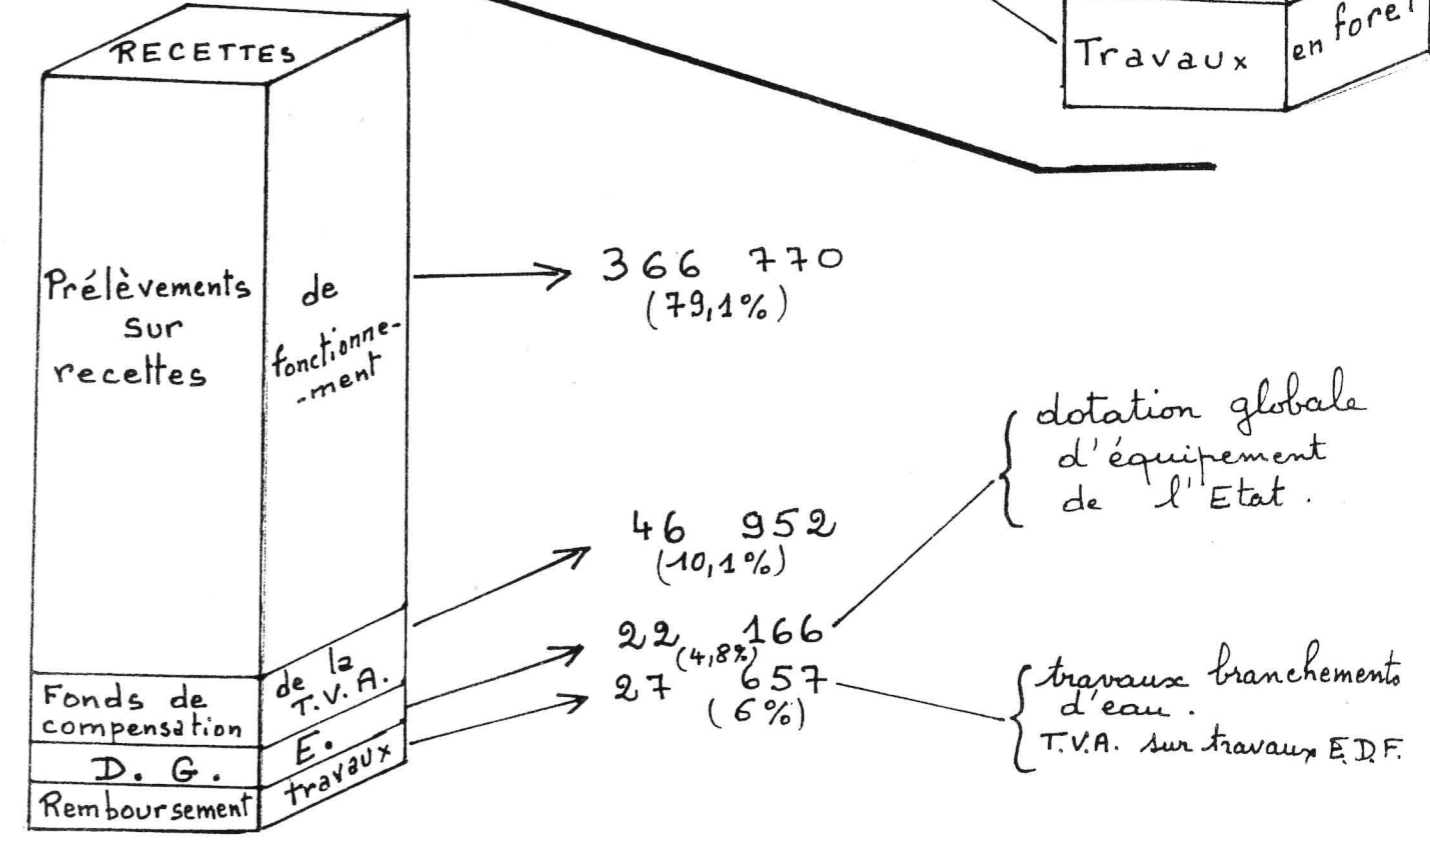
Travaux en forêt

RECETTES

Prélèvements sur recettes de fonctionnement

Fonds de compensation de la T.V.A.

D. G. E.

Remboursement travaux

366 770
(79,1%)

46 952
(10,1%)

22 166
(4,8%)

27 657
(6%)

dotation globale d'équipement de l'Etat.

travaux branchements d'eau.
T.V.A. sur travaux E.D.F.